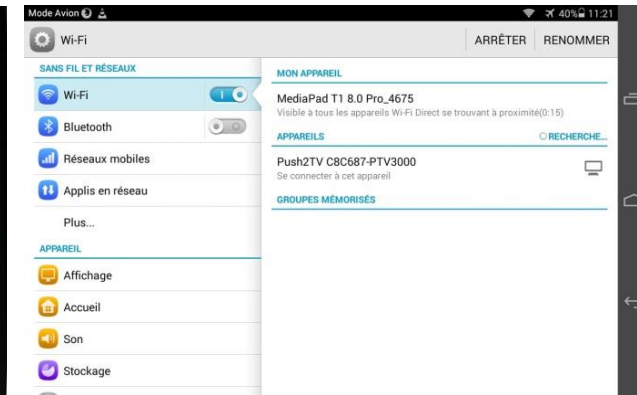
Mode Avion

40% 11:21

Wi-Fi

ARRÊTER RENOMMER

SANS FIL ET RÉSEAUX

Wi-Fi

Bluetooth

Réseaux mobiles

Applis en réseau

Plus...

APPAREIL

Affichage

Accueil

Son

Stockage

MON APPAREIL

MediaPad T1 8.0 Pro_4675
Visible à tous les appareils Wi-Fi Direct se trouvant à proximité(0:15)

APPAREILS

RECHERCHE...

Push2TV C8C687-PTV3000
Se connecter à cet appareil

GROUPES MÉMORISÉS